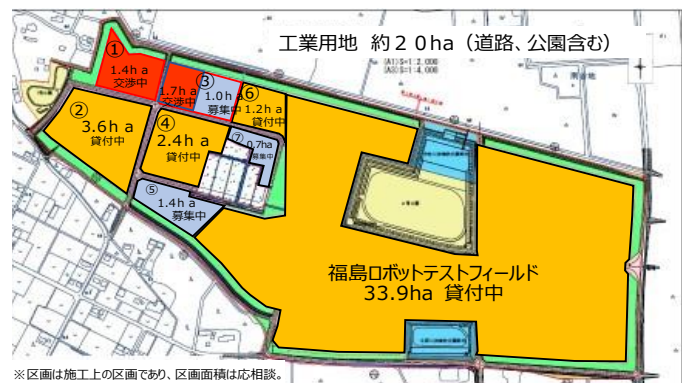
工業用地 約２０ha（道路、公園含む）

①
1.4h a
交渉中

1.7h a
交渉中

③
1.0h a
募集中

⑥
1.2h a
貸付中

②
3.6h a
貸付中

④
2.4h a
貸付中

⑦
0.7ha
募集中

⑤
1.4h a
募集中

福島ロボットテストフィールド
33.9ha 貸付中

※区画は施工上の区画であり、区画面積は応相談。